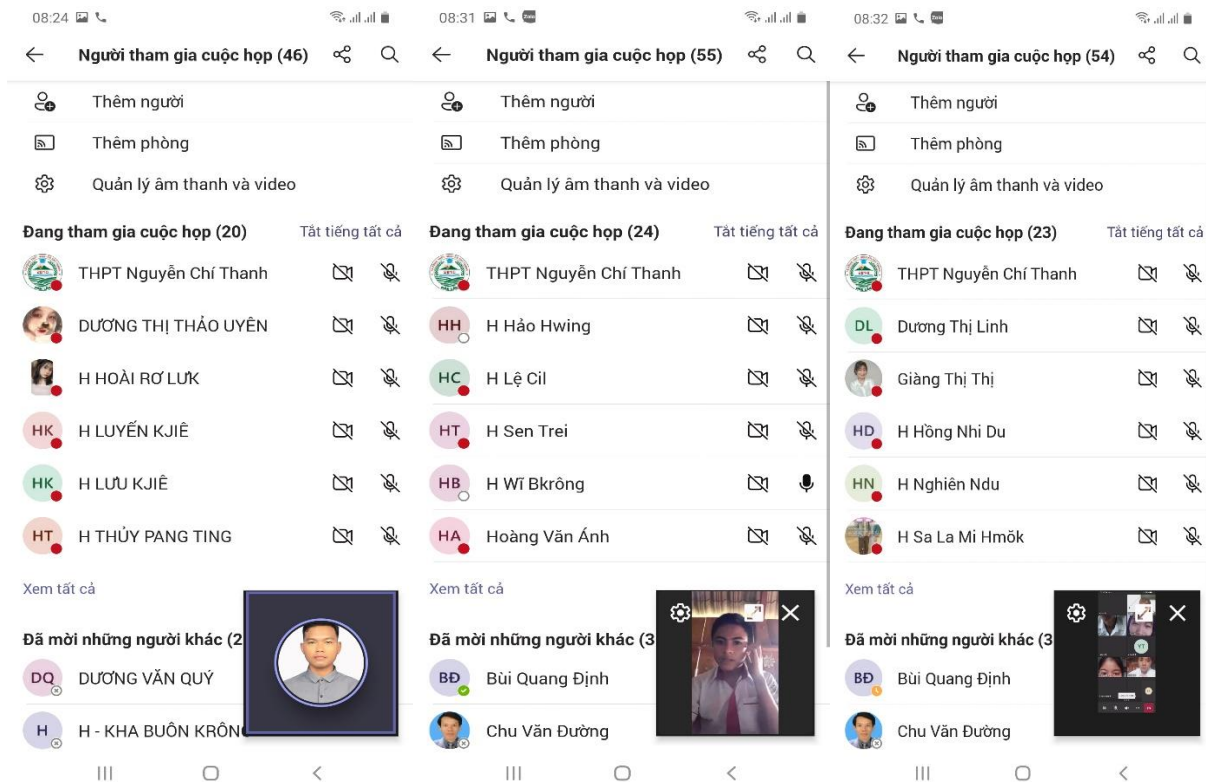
08:24

← Người tham gia cuộc họp (46)

Thêm người

Thêm phòng

Quản lý âm thanh và video

Đang tham gia cuộc họp (20) Tắt tiếng tất cả

THPT Nguyễn Chí Thanh

DƯƠNG THỊ THẢO UYÊN

H HOÀI RƠ LƯK

HK H LUYẾN KJIÊ

HK H LƯU KJIÊ

HT H THỦY PANG TING

Xem tất cả

Đã mời những người khác (2

DQ DƯƠNG VĂN QUÝ

H H - KHA BUÔN KRÔN

08:31

← Người tham gia cuộc họp (55)

Thêm người

Thêm phòng

Quản lý âm thanh và video

Đang tham gia cuộc họp (24) Tắt tiếng tất cả

THPT Nguyễn Chí Thanh

HH H Hảo Hwing

HC H Lệ Cil

HT H Sen Trei

HB H Wĩ Bkrông

HA Hoàng Văn Ánh

Xem tất cả

Đã mời những người khác (3

BĐ Bùi Quang Định

Chu Văn Đường

08:32

← Người tham gia cuộc họp (54)

Thêm người

Thêm phòng

Quản lý âm thanh và video

Đang tham gia cuộc họp (23) Tắt tiếng tất cả

THPT Nguyễn Chí Thanh

DL Dương Thị Linh

Giàng Thị Thị

HD H Hồng Nhi Du

HN H Nghiên Ndu

H Sa La Mi Hmök

Xem tất cả

Đã mời những người khác (3

BĐ Bùi Quang Định

Chu Văn Đường